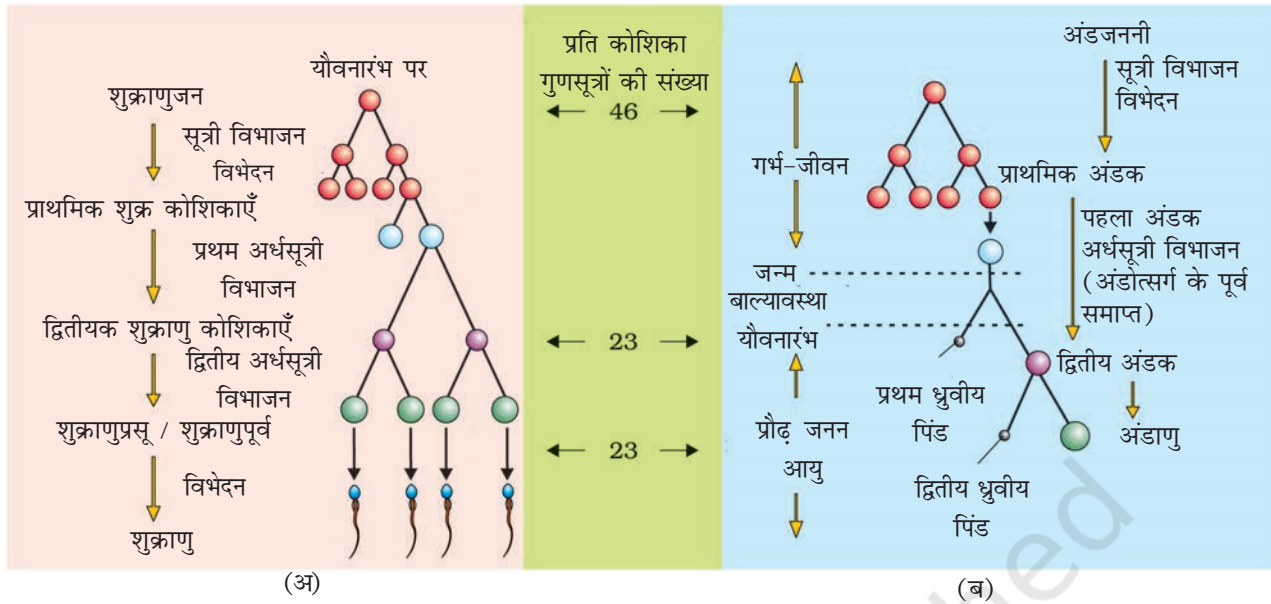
यौवनारंभ पर

शुक्राणुजन

सूत्री विभाजन

विभेदन

प्राथमिक शुक्र कोशिकाएँ

प्रथम अर्धसूत्री विभाजन

द्वितीयक शुक्राणु कोशिकाएँ

द्वितीय अर्धसूत्री विभाजन

शुक्राणुप्रसू / शुक्राणुपूर्व

विभेदन

शुक्राणु

(अ)

प्रति कोशिका गुणसूत्रों की संख्या

46

23

23

अंडजननी

सूत्री विभाजन विभेदन

गर्भ-जीवन

प्राथमिक अंडक

पहला अंडक अर्धसूत्री विभाजन (अंडोत्सर्ग के पूर्व समाप्त)

जन्म

बाल्यावस्था

यौवनारंभ

द्वितीय अंडक

प्रथम ध्रुवीय पिंड

प्रौढ़ जनन आयु

अंडाणु

द्वितीय ध्रुवीय पिंड

(ब)